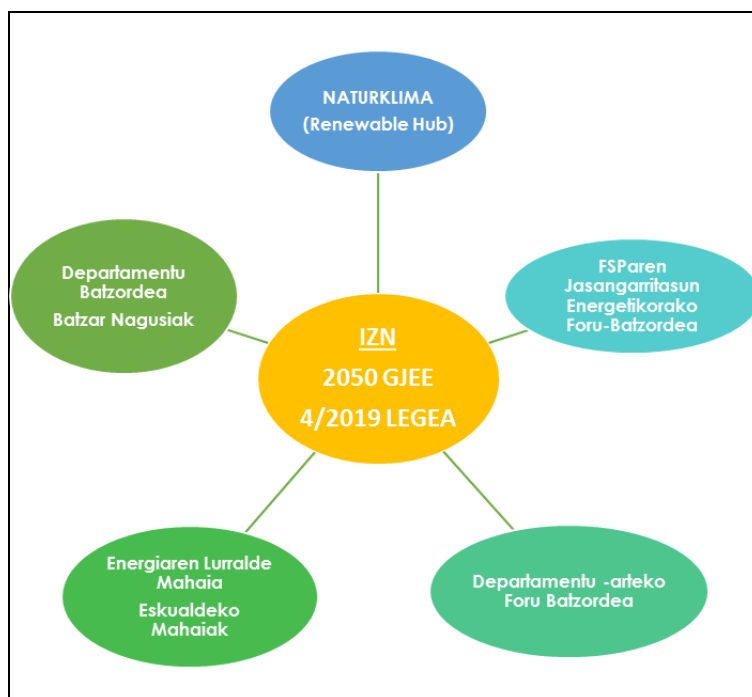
NATURKLIMA
(Renewable Hub)

Departamentu Batzordea
Batzar Nagusiak

FSParen Jasangarritasun Energetikorako Foru-Batzordea

IZN
2050 GJEE
4/2019 LEGEA

Energiaren Lurralde Mahaia
Eskualdeko Mahaiak

Departamentu -arteko Foru Batzordea